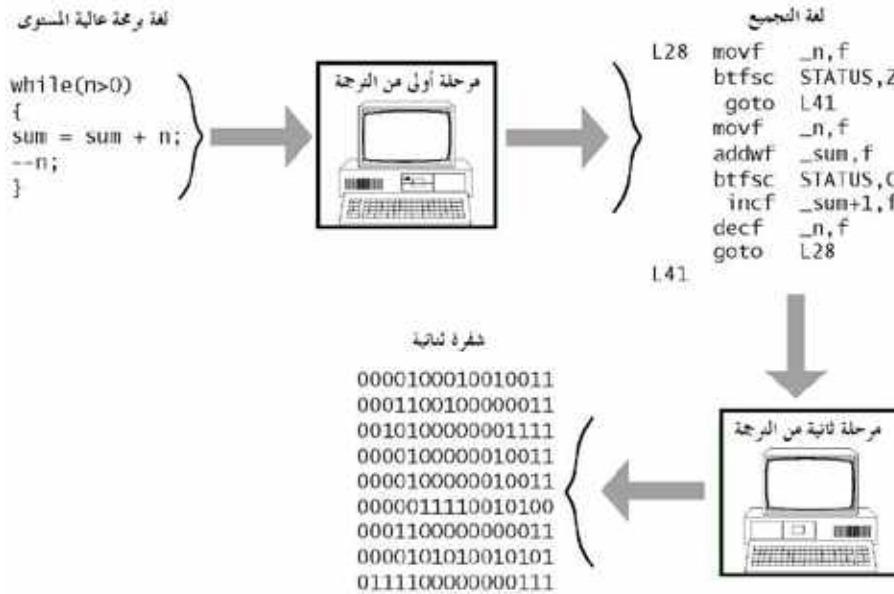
لغة برمجة عالية المستوى

while(n>0)
{
sum = sum + n;
--n;
}

مرحلة أولى من الترجمة

لغة التجميع

L28 movf _n,f
btfsc STATUS,Z
goto L41
movf _n,f
addwf _sum,f
btfsc STATUS,C
incf _sum+1,f
decf _n,f
goto L28
L41

مرحلة ثانية من الترجمة

شفرة ثنائية

0000100010010011
0001100100000011
0010100000001111
0000100000010011
0000100000010011
0000011110010100
0001100000000011
0000101010010101
0111100000000111